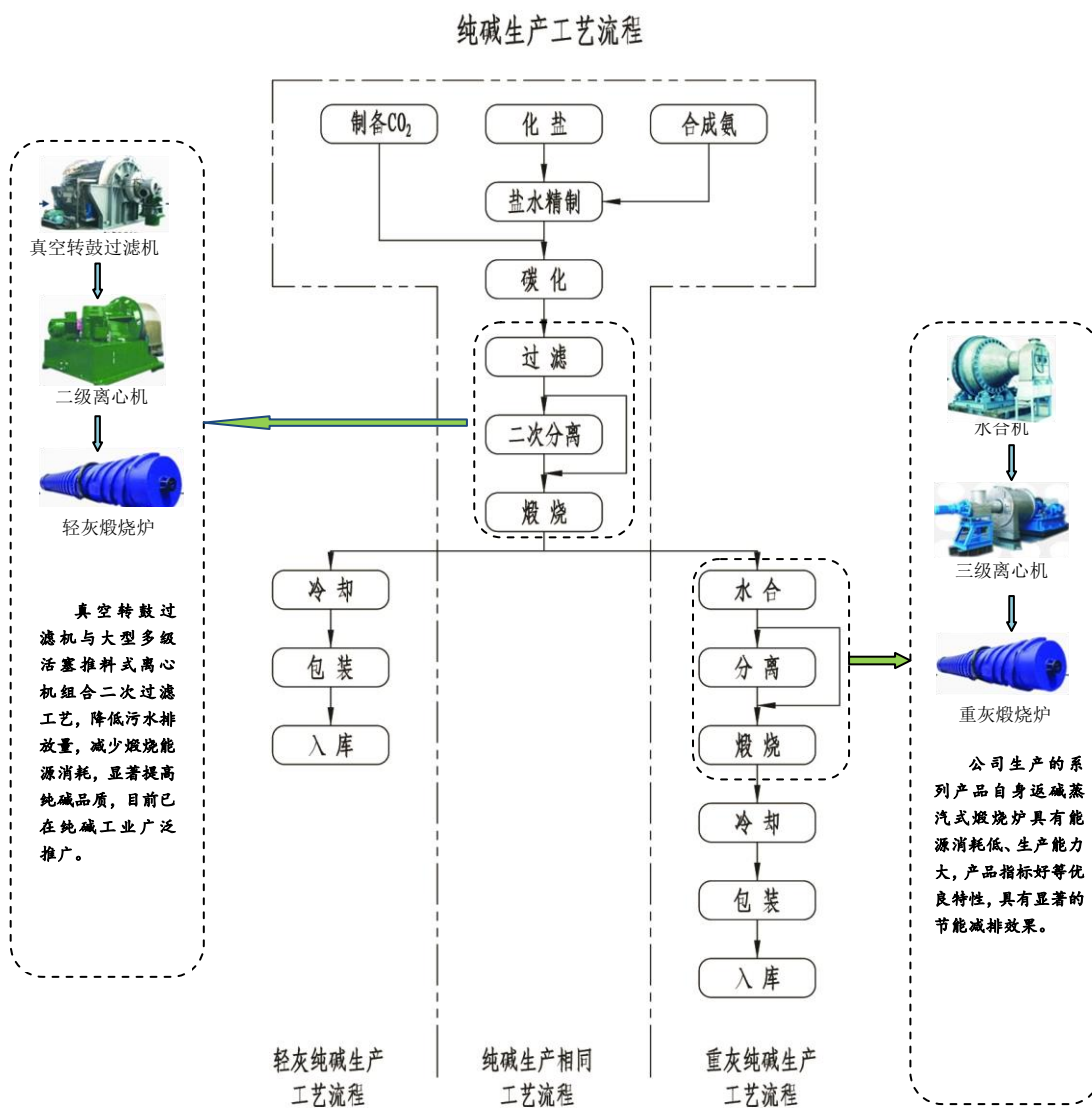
纯碱生产工艺流程

制备$CO_2$

化盐

合成氨

盐水精制

碳化

过滤

二次分离

煅烧

真空转鼓过滤机

二级离心机

轻灰煅烧炉

真空转鼓过滤机与大型多级活塞推料式离心机组合二次过滤工艺，降低污水排放量，减少煅烧能源消耗，显著提高纯碱品质，目前已在纯碱工业广泛推广。

冷却

包装

入库

水合

分离

煅烧

冷却

包装

入库

水合机

三级离心机

重灰煅烧炉

公司生产的系列产品自身返碱蒸汽式煅烧炉具有能源消耗低、生产能力大，产品指标好等优良特性，具有显著的节能减排效果。

轻灰纯碱生产工艺流程

纯碱生产相同工艺流程

重灰纯碱生产工艺流程